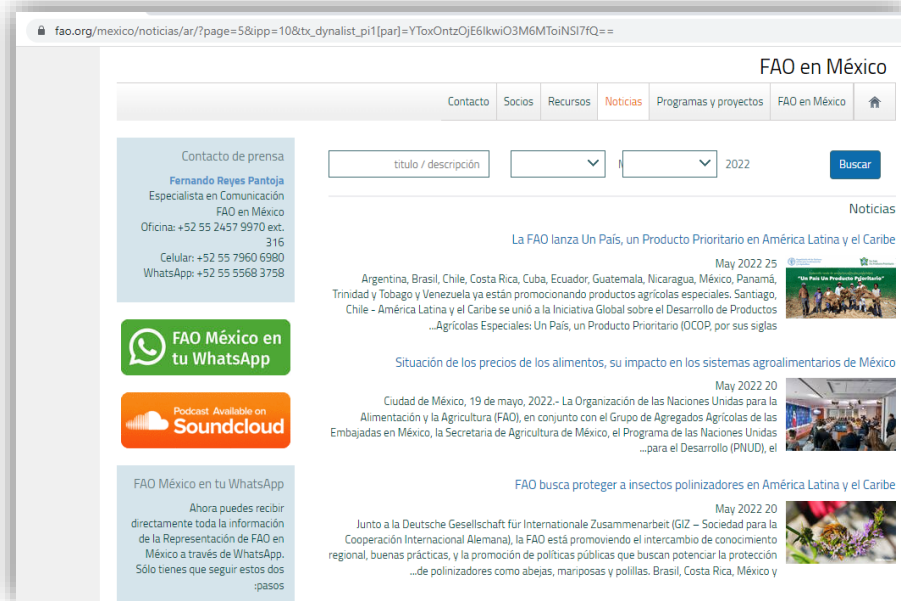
fao.org/mexico/noticias/ar/?page=5&ipp=10&tx_dynalist_pi1[par]=YToxOntzOjE6IkwiO3M6MToiNSI7fQ==

FAO en México

Contacto | Socios | Recursos | Noticias | Programas y proyectos | FAO en México

Contacto de prensa

Fernando Reyes Pantoja
Especialista en Comunicación
FAO en México
Oficina: +52 55 2457 9970 ext. 316
Celular: +52 55 7960 6980
WhatsApp: +52 55 5568 3758

FAO México en tu WhatsApp

Podcast Available on Soundcloud

FAO México en tu WhatsApp

Ahora puedes recibir directamente toda la información de la Representación de FAO en México a través de WhatsApp. Sólo tienes que seguir estos dos :pasos

título / descripción

2022

Buscar

Noticias

La FAO lanza Un País, un Producto Prioritario en América Latina y el Caribe

May 2022 25

Argentina, Brasil, Chile, Costa Rica, Cuba, Ecuador, Guatemala, Nicaragua, México, Panamá, Trinidad y Tobago y Venezuela ya están promocionando productos agrícolas especiales. Santiago, Chile - América Latina y el Caribe se unió a la Iniciativa Global sobre el Desarrollo de Productos ...Agrícolas Especiales: Un País, un Producto Prioritario (OCOP, por sus siglas

"Un País Un Producto Prioritario"

Situación de los precios de los alimentos, su impacto en los sistemas agroalimentarios de México

May 2022 20

Ciudad de México, 19 de mayo, 2022.- La Organización de las Naciones Unidas para la Alimentación y la Agricultura (FAO), en conjunto con el Grupo de Agregados Agrícolas de las Embajadas en México, la Secretaria de Agricultura de México, el Programa de las Naciones Unidas ...para el Desarrollo (PNUD), el

FAO busca proteger a insectos polinizadores en América Latina y el Caribe

May 2022 20

Junto a la Deutsche Gesellschaft für Internationale Zusammenarbeit (GIZ – Sociedad para la Cooperación Internacional Alemana), la FAO está promoviendo el intercambio de conocimiento regional, buenas prácticas, y la promoción de políticas públicas que buscan potenciar la protección ...de polinizadores como abejas, mariposas y polillas. Brasil, Costa Rica, México y